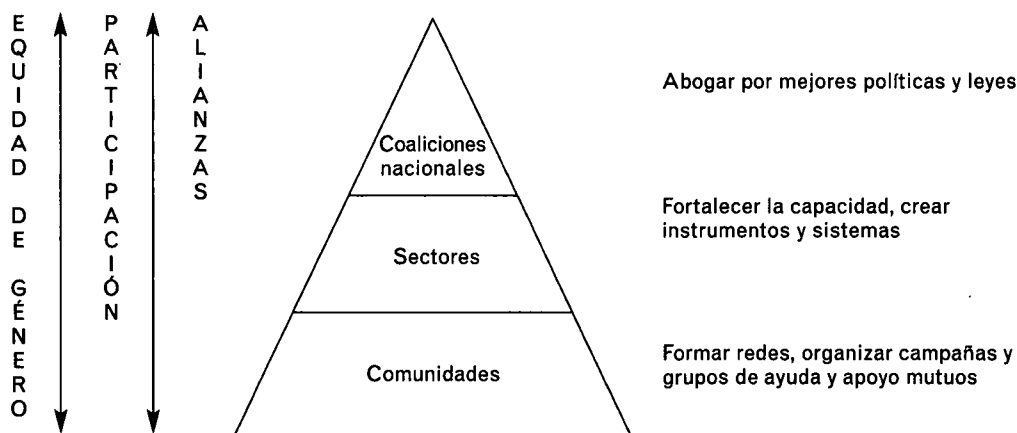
EQUIDAD DE GÉNERO

PARTICIPACIÓN

ALIANZAS

Coaliciones nacionales

Sectores

Comunidades

Abogar por mejores políticas y leyes

Fortalecer la capacidad, crear instrumentos y sistemas

Formar redes, organizar campañas y grupos de ayuda y apoyo mutuos